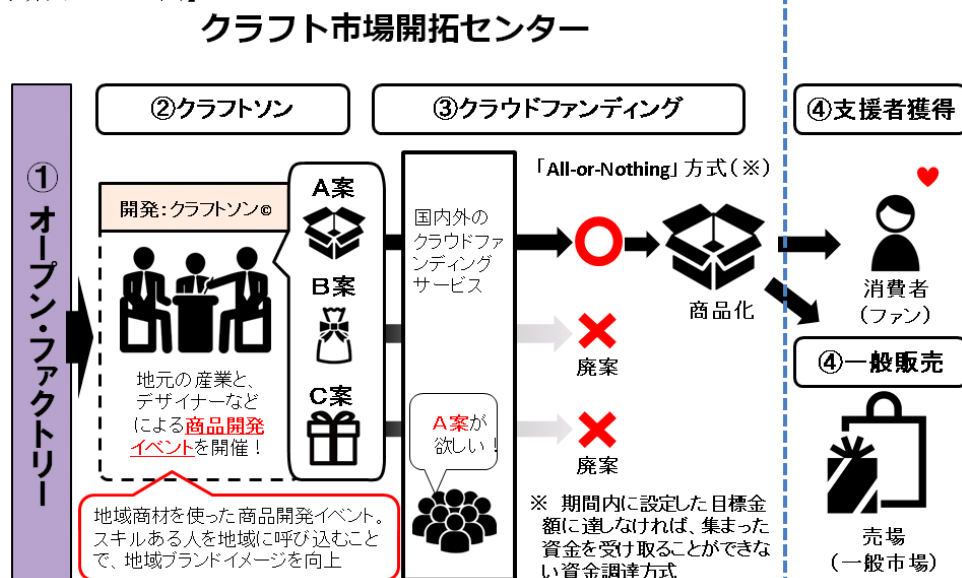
クラフト市場開拓センター

①オープン・ファクトリー

②クラフトソン

③クラウドファンディング

④支援者獲得

開発：クラフトソン©

A案

B案

C案

地元の産業と、デザイナーなどによる商品開発イベントを開催！

地域商材を使った商品開発イベント。スキルある人を地域に呼び込むことで、地域ブランドイメージを向上

国内外のクラウドファンディングサービス

A案が欲しい！

「All-or-Nothing」方式（※）

商品化

廃案

廃案

※ 期間内に設定した目標金額に達しなければ、集まった資金を受け取ることができない資金調達方式

消費者（ファン）

④一般販売

売場（一般市場）